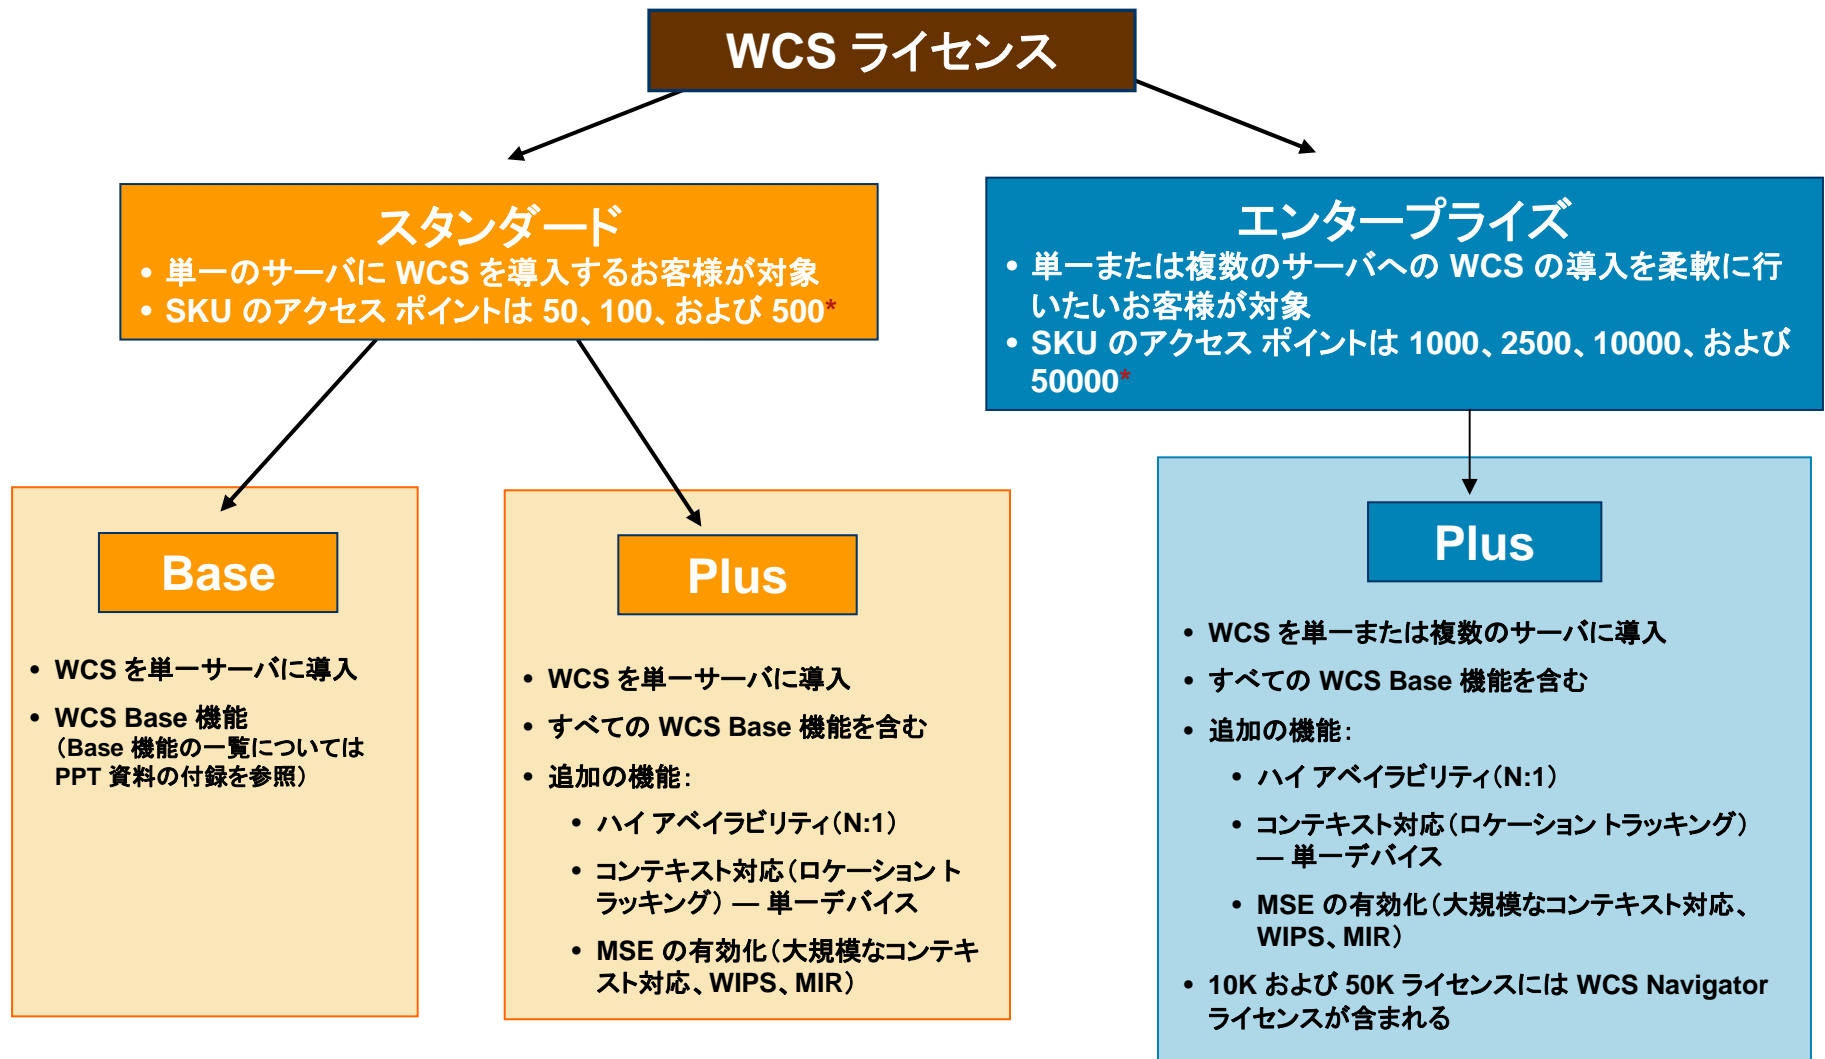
WCS ライセンス

スタンダード
• 単一のサーバに WCS を導入するお客様が対象
• SKU のアクセス ポイントは 50、100、および 500*

エンタープライズ
• 単一または複数のサーバへの WCS の導入を柔軟に行いたいお客様が対象
• SKU のアクセス ポイントは 1000、2500、10000、および 50000*

Base
• WCS を単一サーバに導入
• WCS Base 機能（Base 機能の一覧については PPT 資料の付録を参照）

Plus
• WCS を単一サーバに導入
• すべての WCS Base 機能を含む
• 追加の機能：
• ハイ アベイラビリティ（N:1）
• コンテキスト対応（ロケーション トラッキング）— 単一デバイス
• MSE の有効化（大規模なコンテキスト対応、WIPS、MIR）

Plus
• WCS を単一または複数のサーバに導入
• すべての WCS Base 機能を含む
• 追加の機能：
• ハイ アベイラビリティ（N:1）
• コンテキスト対応（ロケーション トラッキング）— 単一デバイス
• MSE の有効化（大規模なコンテキスト対応、WIPS、MIR）
• 10K および 50K ライセンスには WCS Navigator ライセンスが含まれる